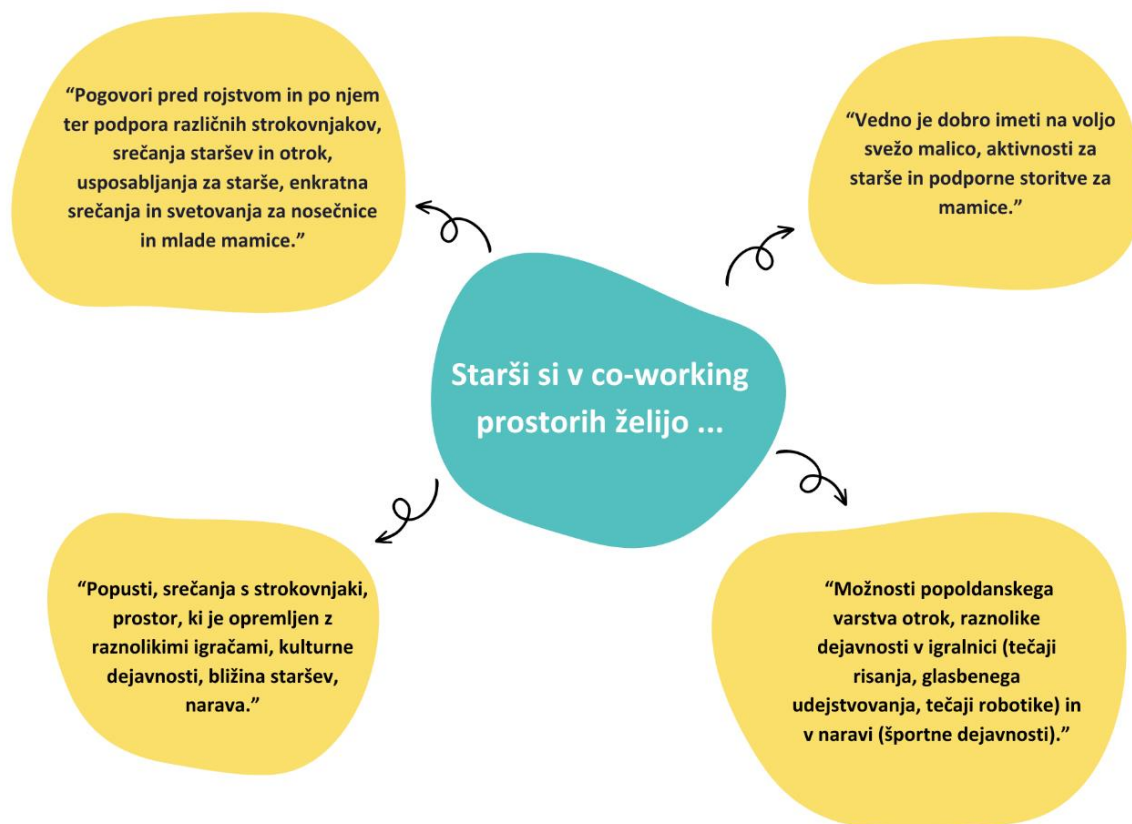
Starši si v co-working prostorih želijo ...

“Pogovori pred rojstvom in po njem ter podpora različnih strokovnjakov, srečanja staršev in otrok, usposabljanja za starše, enkratna srečanja in svetovanja za nosečnice in mlade mamice.”

“Vedno je dobro imeti na voljo svežo malico, aktivnosti za starše in podporne storitve za mamice.”

“Popusti, srečanja s strokovnjaki, prostor, ki je opremljen z raznolikimi igračami, kulturne dejavnosti, bližina staršev, narava.”

“Možnosti popoldanskega varstva otrok, raznolike dejavnosti v igralnici (tečaji risanja, glasbenega udejstvovanja, tečaji robotike) in v naravi (športne dejavnosti).”